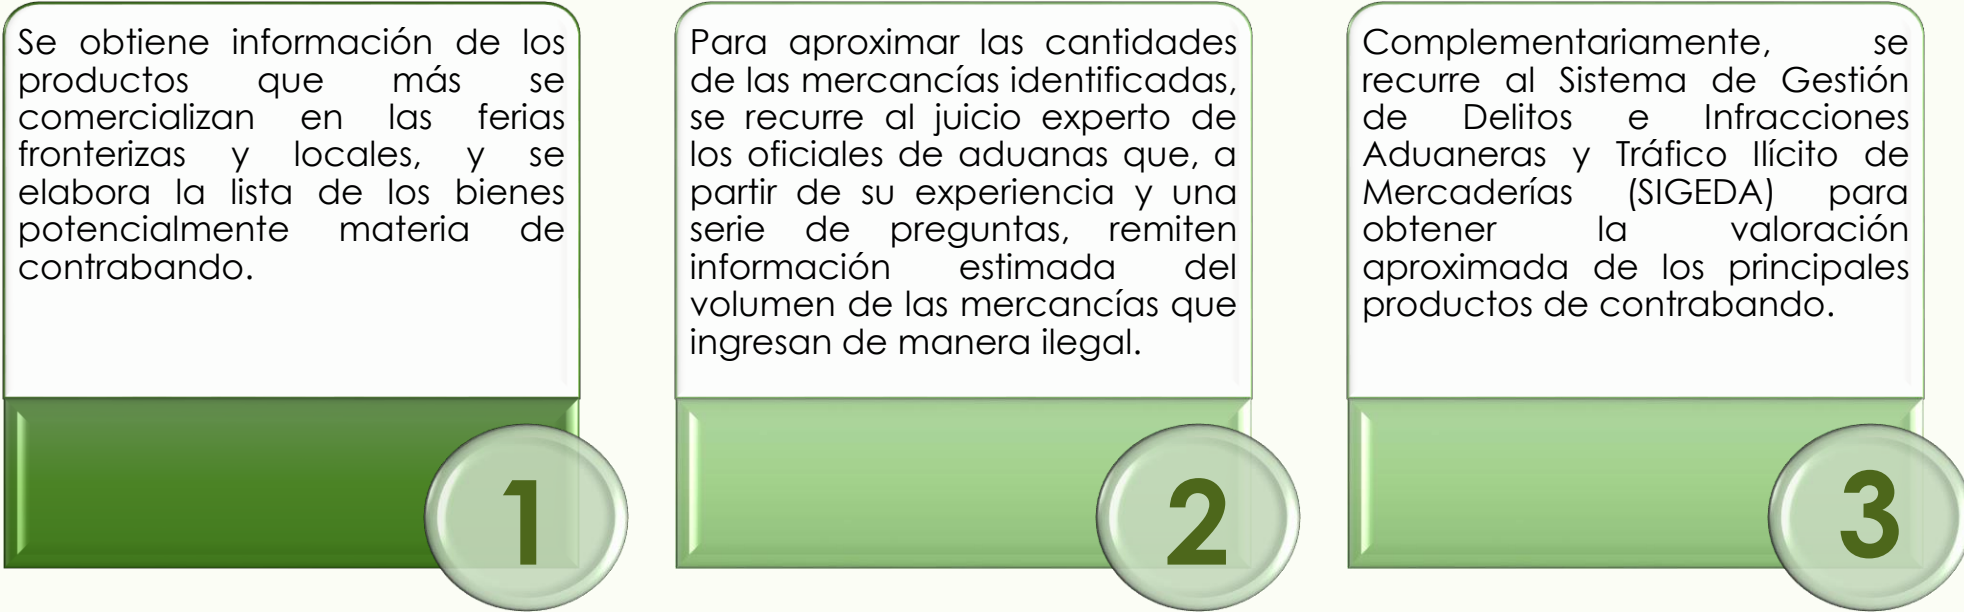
Se obtiene información de los productos que más se comercializan en las ferias fronterizas y locales, y se elabora la lista de los bienes potencialmente materia de contrabando.

1

Para aproximar las cantidades de las mercancías identificadas, se recurre al juicio experto de los oficiales de aduanas que, a partir de su experiencia y una serie de preguntas, remiten información estimada del volumen de las mercancías que ingresan de manera ilegal.

2

Complementariamente, se recurre al Sistema de Gestión de Delitos e Infracciones Aduaneras y Tráfico Ilícito de Mercaderías (SIGEDA) para obtener la valoración aproximada de los principales productos de contrabando.

3